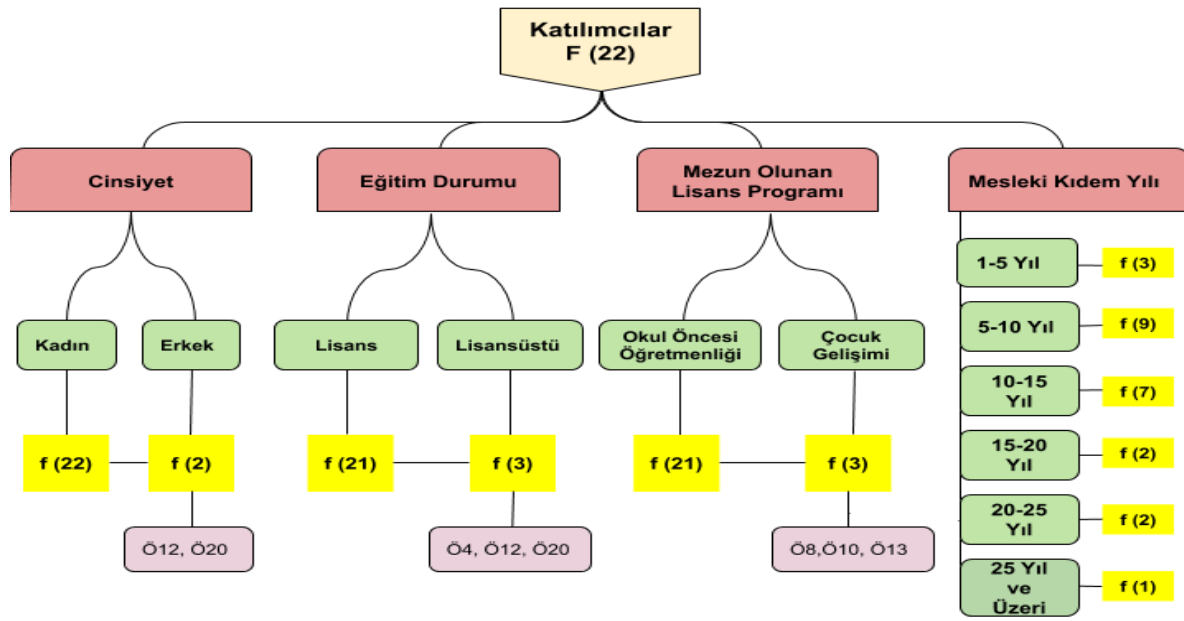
Katılımcılar
F (22)

Cinsiyet

Kadın
f (22)

Erkek
f (2)
Ö12, Ö20

Eğitim Durumu

Lisans
f (21)

Lisansüstü
f (3)
Ö4, Ö12, Ö20

Mezun Olunan Lisans Programı

Okul Öncesi Öğretmenliği
f (21)

Çocuk Gelişimi
f (3)
Ö8,Ö10, Ö13

Mesleki Kıdem Yılı

1-5 Yıl f (3)
5-10 Yıl f (9)
10-15 Yıl f (7)
15-20 Yıl f (2)
20-25 Yıl f (2)
25 Yıl ve Üzeri f (1)